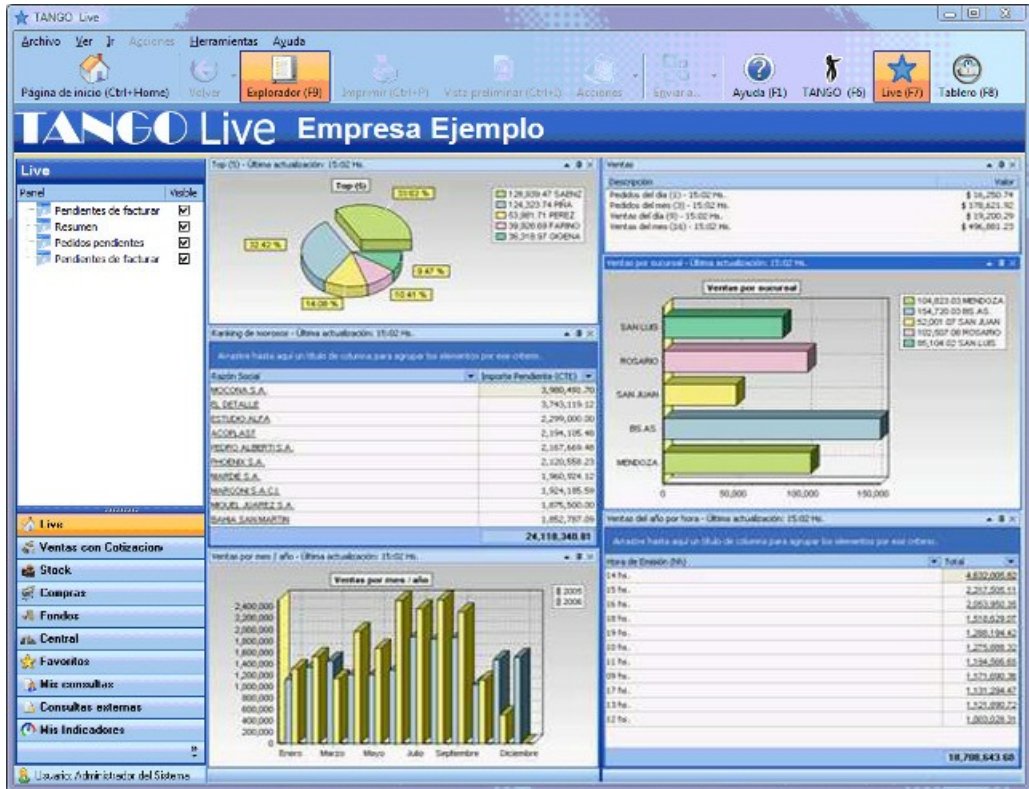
TANGO Live

Archivo Ver Ir Acciones Herramientas Ayuda

Página de inicio (Ctrl+Home) Volver Explorador (F9) Imprimir (Ctrl+P) Vista preliminar (Ctrl+I) Acciones Enviar a... Ayuda (F1) TANGO (F6) Live (F7) Tablero (F8)

TANGO Live Empresa Ejemplo

Live

| Panel | Visible |
|---|---|
| Pendientes de facturar | ☑ |
| Resumen | ☑ |
| Pedidos pendientes | ☑ |
| Pendientes de facturar | ☑ |

Live
Ventas con Cotizacion
Stock
Compras
Fondos
Central
Favoritos
Mis consultas
Consultas externas
Mis Indicadores

Usuario: Administrador del Sistema

Top (5) - Última actualización: 15:02 Hs.

Top (5)

33.02 %
32.42 %
14.08 %
10.41 %
9.47 %

128,939.47 SAENZ
124,323.74 PIÑA
53,981.71 PEREZ
39,926.69 FARINO
36,318.97 OCENA

Ranking de morosos - Última actualización: 15:02 Hs.

Arrastre hasta aquí un título de columna para agrupar los elementos por ese criterio.

| Razón Social | Importe Pendiente (CTE) |
|---|---|
| MOCONA S.A. | 3,980,492.70 |
| EL DETALLE | 3,743,119.12 |
| ESTUDIO ALFA | 2,299,000.00 |
| ACOPLAST | 2,194,105.48 |
| PEDRO ALBERTI S.A. | 2,167,669.48 |
| PHOENIX S.A. | 2,120,558.23 |
| MARDIE S.A. | 1,960,924.12 |
| MARCONI S.A.C.I. | 1,924,185.59 |
| MIGUEL JUAREZ S.A. | 1,875,500.00 |
| BAHIA SAN MARTIN | 1,852,787.06 |
| | 24,118,340.81 |

Ventas por mes / año - Última actualización: 15:02 Hs.

Ventas por mes / año

2005
2006

2,400,000
2,200,000
2,000,000
1,800,000
1,600,000
1,400,000
1,200,000
1,000,000
800,000
600,000
400,000
200,000
0

Enero Marzo Mayo Julio Septiembre Diciembre

Ventas

| Descripción | Valor |
|---|---|
| Pedidos del día (1) - 15:02 Hs. | $ 16,250.74 |
| Pedidos del mes (3) - 15:02 Hs. | $ 178,621.92 |
| Ventas del día (9) - 15:02 Hs. | $ 19,200.29 |
| Ventas del mes (16) - 15:02 Hs. | $ 496,881.23 |

Ventas por sucursal - Última actualización: 15:02 Hs.

Ventas por sucursal

SAN LUIS
ROSARIO
SAN JUAN
BS.AS.
MENDOZA

0 50,000 100,000 150,000

104,823.03 MENDOZA
154,720.03 BS. AS.
52,001.07 SAN JUAN
102,507.08 ROSARIO
85,104.02 SAN LUIS

Ventas del año por hora - Última actualización: 15:02 Hs.

Arrastre hasta aquí un título de columna para agrupar los elementos por ese criterio.

| Hora de Emisión (hh) | Total |
|---|---|
| 14 hs. | 4,632,005.82 |
| 15 hs. | 2,317,505.11 |
| 16 hs. | 2,053,950.35 |
| 18 hs. | 1,518,629.07 |
| 19 hs. | 1,288,194.42 |
| 10 hs. | 1,275,008.32 |
| 11 hs. | 1,194,506.65 |
| 09 hs. | 1,171,090.38 |
| 17 hs. | 1,131,294.47 |
| 13 hs. | 1,125,090.72 |
| 12 hs. | 1,003,028.31 |
| | 18,708,643.60 |